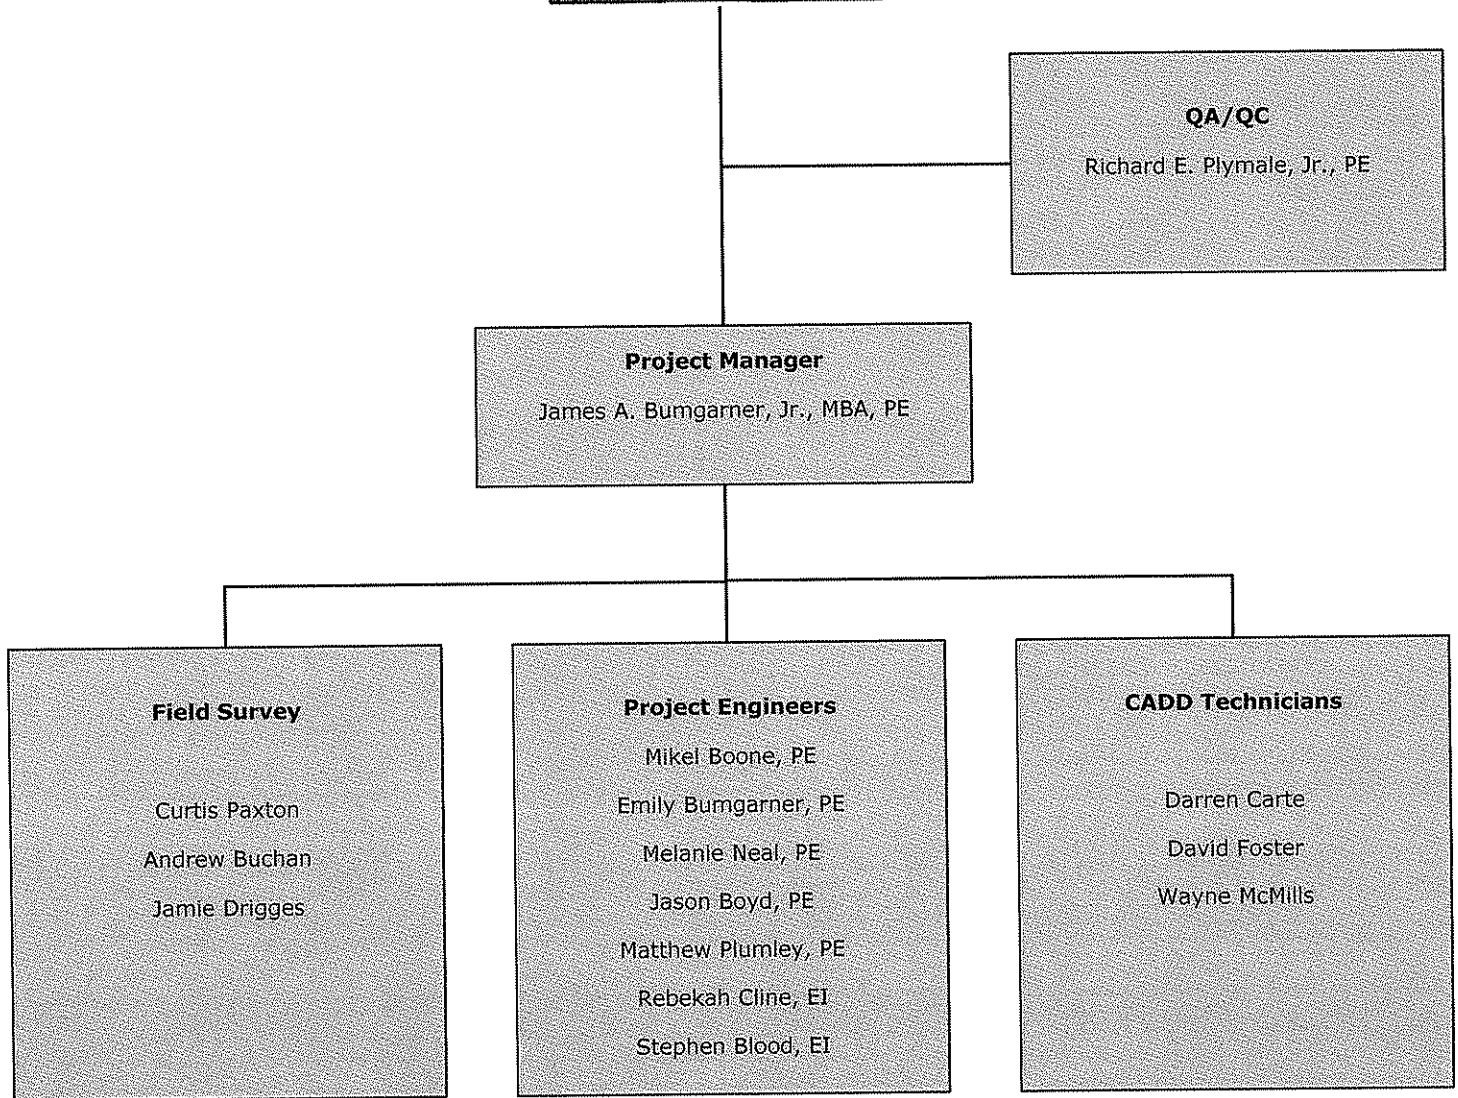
QA/QC

Richard E. Plymale, Jr., PE

Project Manager

James A. Bumgarner, Jr., MBA, PE

Field Survey

Curtis Paxton

Andrew Buchan

Jamie Drigges

Project Engineers

Mikel Boone, PE

Emily Bumgarner, PE

Melanie Neal, PE

Jason Boyd, PE

Matthew Plumley, PE

Rebekah Cline, EI

Stephen Blood, EI

CADD Technicians

Darren Carte

David Foster

Wayne McMills